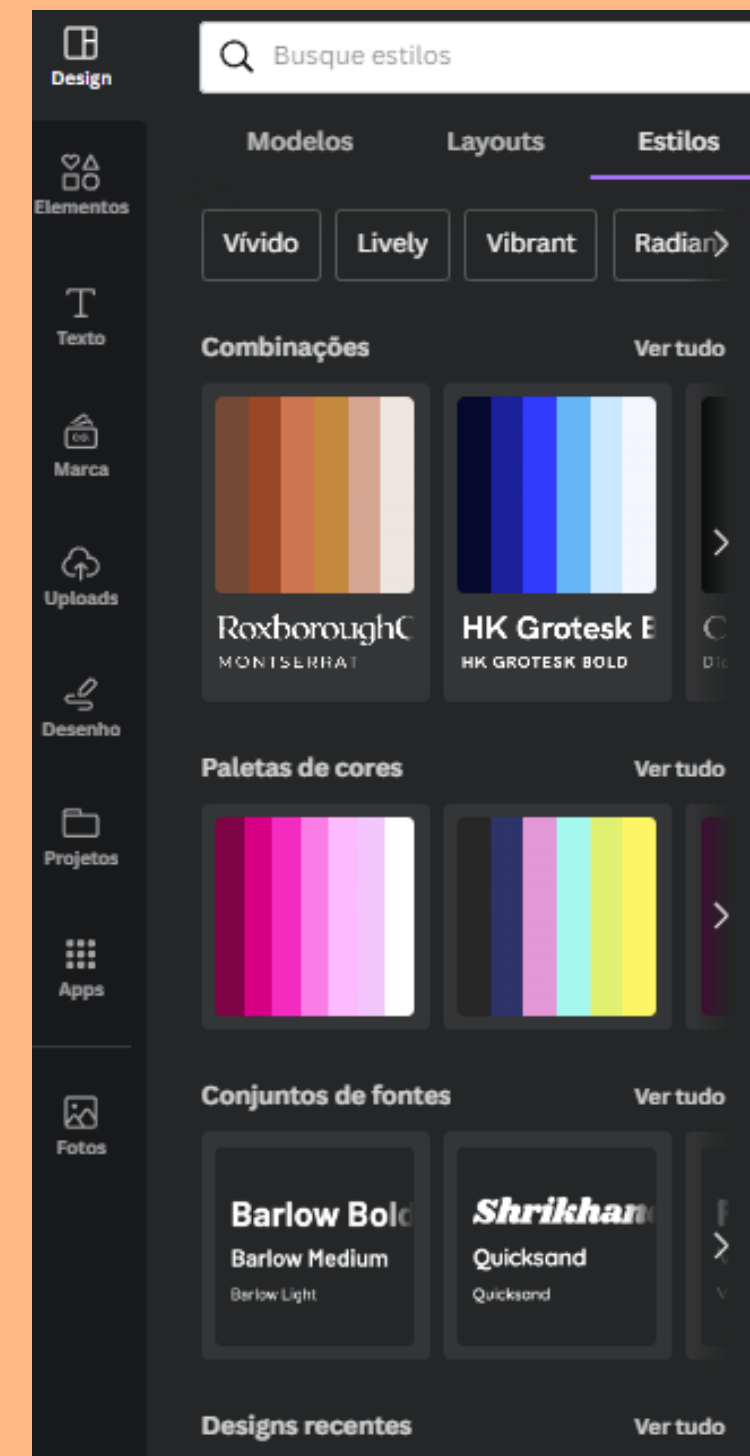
Design
Elementos
Texto
Marca
Uploads
Desenho
Projetos
Apps
Fotos

Busque estilos

Modelos
Layouts
Estilos

Vívido
Lively
Vibrant
Radian

Combinações
Ver tudo

RoxboroughC
MONTSERRAT

HK Grotesk B
HK GROTESK BOLD

Paletas de cores
Ver tudo

Conjuntos de fontes
Ver tudo

Barlow Bold
Barlow Medium
Barlow Light

Shrikhan
Quicksand
Quicksand

Designs recentes
Ver tudo